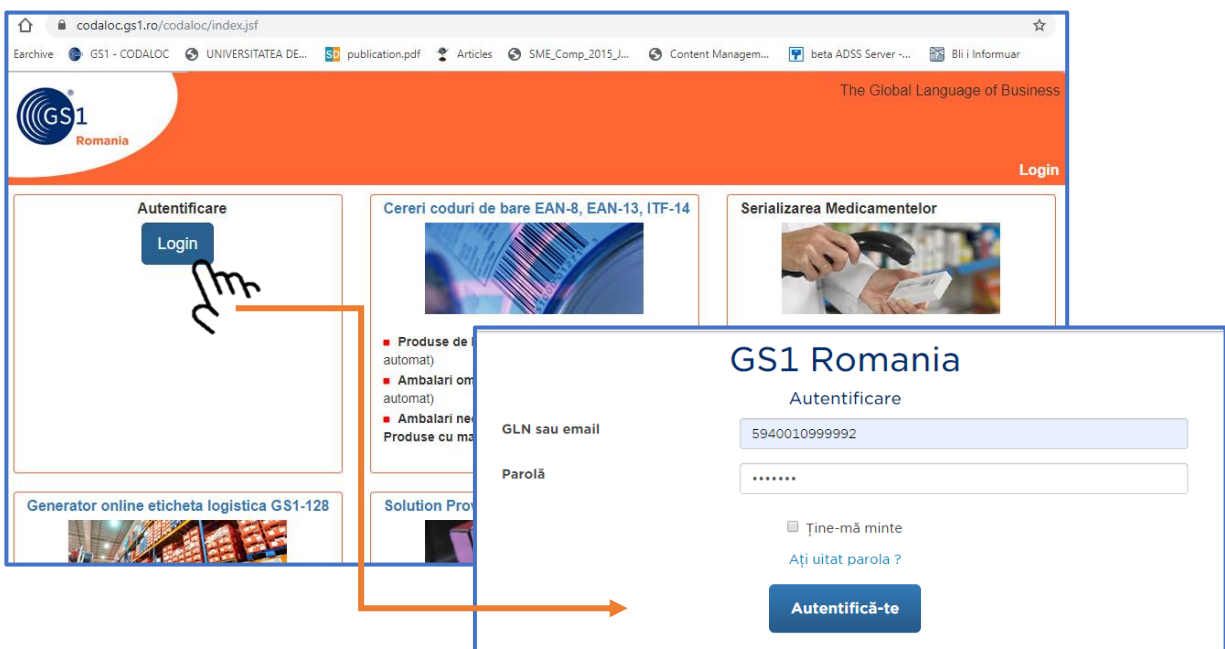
codaloc.gs1.ro/codaloc/index.jsf

Earchive GS1 - CODALOC UNIVERSITATEA DE... publication.pdf Articles SME_Comp_2015_J... Content Managem... beta ADSS Server -... Bli i Informuar

GS1 Romania

The Global Language of Business

Login

Autentificare

Login

Cereri coduri de bare EAN-8, EAN-13, ITF-14

Serializarea Medicamentelor

Produse de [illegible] automat)
Ambalari om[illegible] automat)
Ambalari ne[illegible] Produse cu ma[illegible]

Generator online eticheta logistica GS1-128

Solution Prov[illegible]

GS1 Romania

Autentificare

GLN sau email
5940010999992

Parolă
•••••••

Ține-mă minte

Ați uitat parola ?

Autentifică-te